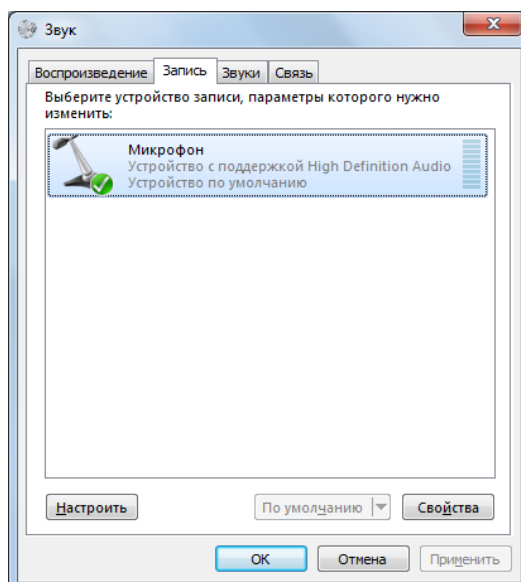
Звук

Воспроизведение | Запись | Звуки | Связь

Выберите устройство записи, параметры которого нужно изменить:

Микрофон
Устройство с поддержкой High Definition Audio
Устройство по умолчанию

Настроить

По умолчанию

Свойства

OK

Отмена

Применить